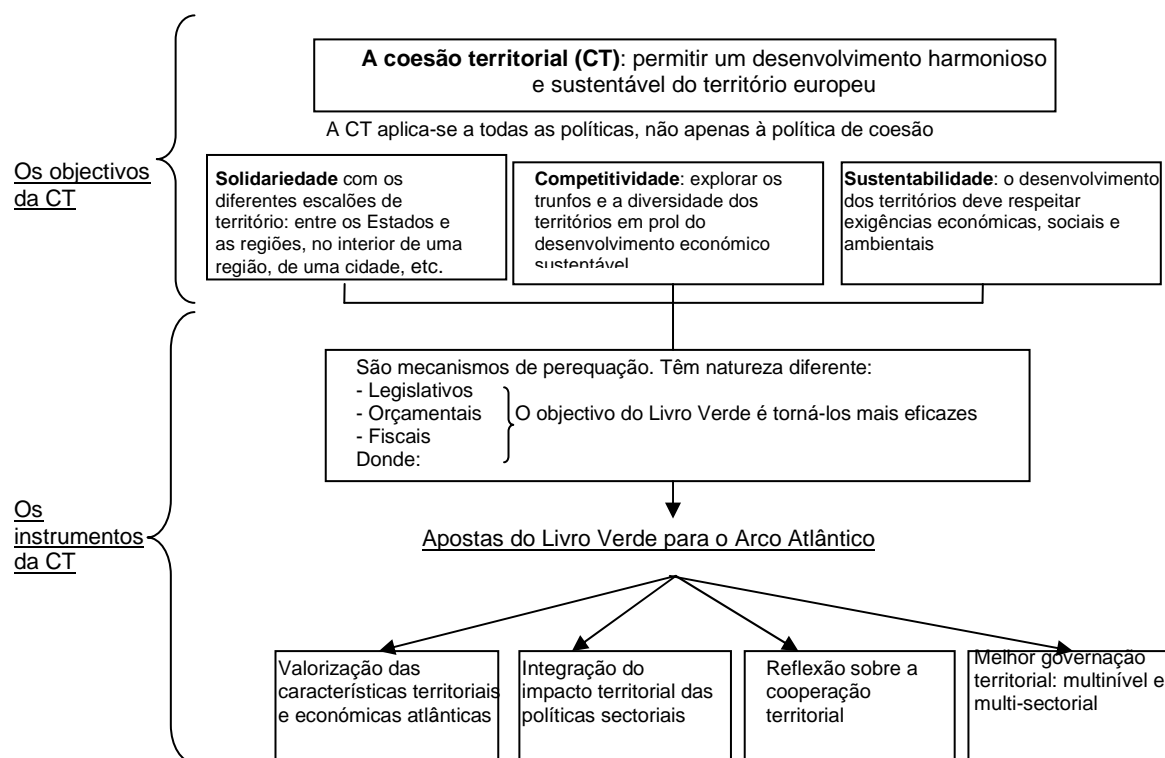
Os objectivos da CT

A coesão territorial (CT): permitir um desenvolvimento harmonioso e sustentável do território europeu

A CT aplica-se a todas as políticas, não apenas à política de coesão

Solidariedade com os diferentes escalões de território: entre os Estados e as regiões, no interior de uma região, de uma cidade, etc.

Competitividade: explorar os trunfos e a diversidade dos territórios em prol do desenvolvimento económico sustentável

Sustentabilidade: o desenvolvimento dos territórios deve respeitar exigências económicas, sociais e ambientais

Os instrumentos da CT

São mecanismos de perequação. Têm natureza diferente:
- Legislativos
- Orçamentais
- Fiscais
Donde:

O objectivo do Livro Verde é torná-los mais eficazes

Apostas do Livro Verde para o Arco Atlântico

Valorização das características territoriais e económicas atlânticas

Integração do impacto territorial das políticas sectoriais

Reflexão sobre a cooperação territorial

Melhor governação territorial: multinível e multi-sectorial